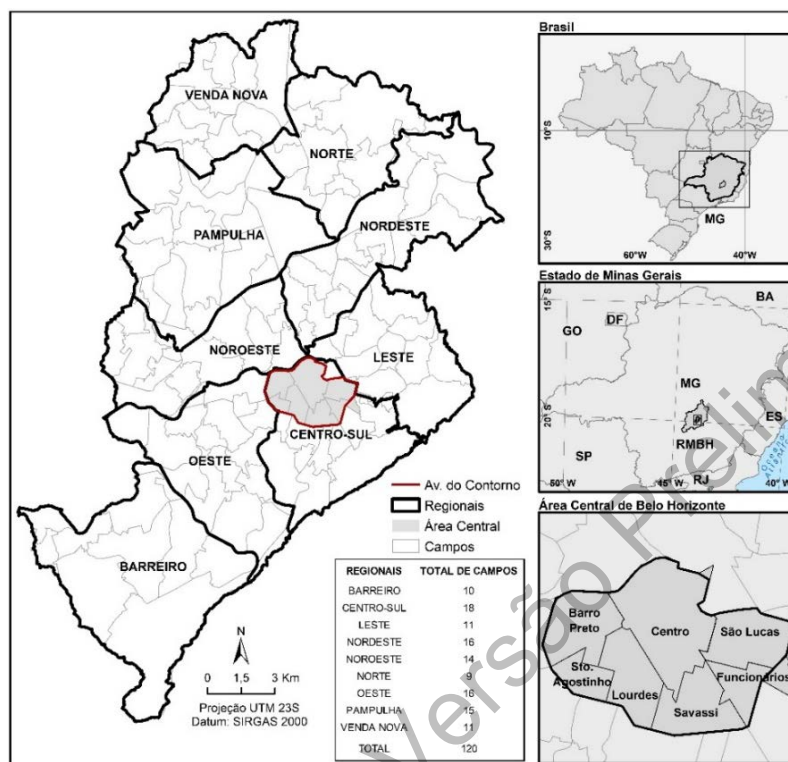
VENDA NOVA
NORTE
PAMPULHA
NORDESTE
NOROESTE
LESTE
CENTRO-SUL
OESTE
BARREIRO

Brasil
10°S
30°S
60°W
40°W
MG

Estado de Minas Gerais
15°S
20°S
50°W
45°W
40°W
GO
DF
BA
MG
ES
SP
RMBH
RJ
Oceano Atlântico

Área Central de Belo Horizonte
Barro Preto
Centro
São Lucas
Sto. Agostinho
Lourdes
Funcionários
Savassi

Av. do Contorno
Regionais
Área Central
Campos

| REGIONAIS | TOTAL DE CAMPOS |
|---|---|
| BARREIRO | 10 |
| CENTRO-SUL | 18 |
| LESTE | 11 |
| NORDESTE | 16 |
| NOROESTE | 14 |
| NORTE | 9 |
| OESTE | 16 |
| PAMPULHA | 15 |
| VENDA NOVA | 11 |
| TOTAL | 120 |

N
0 1,5 3 Km
Projeção UTM 23S
Datum: SIRGAS 2000

Versão Preliminar